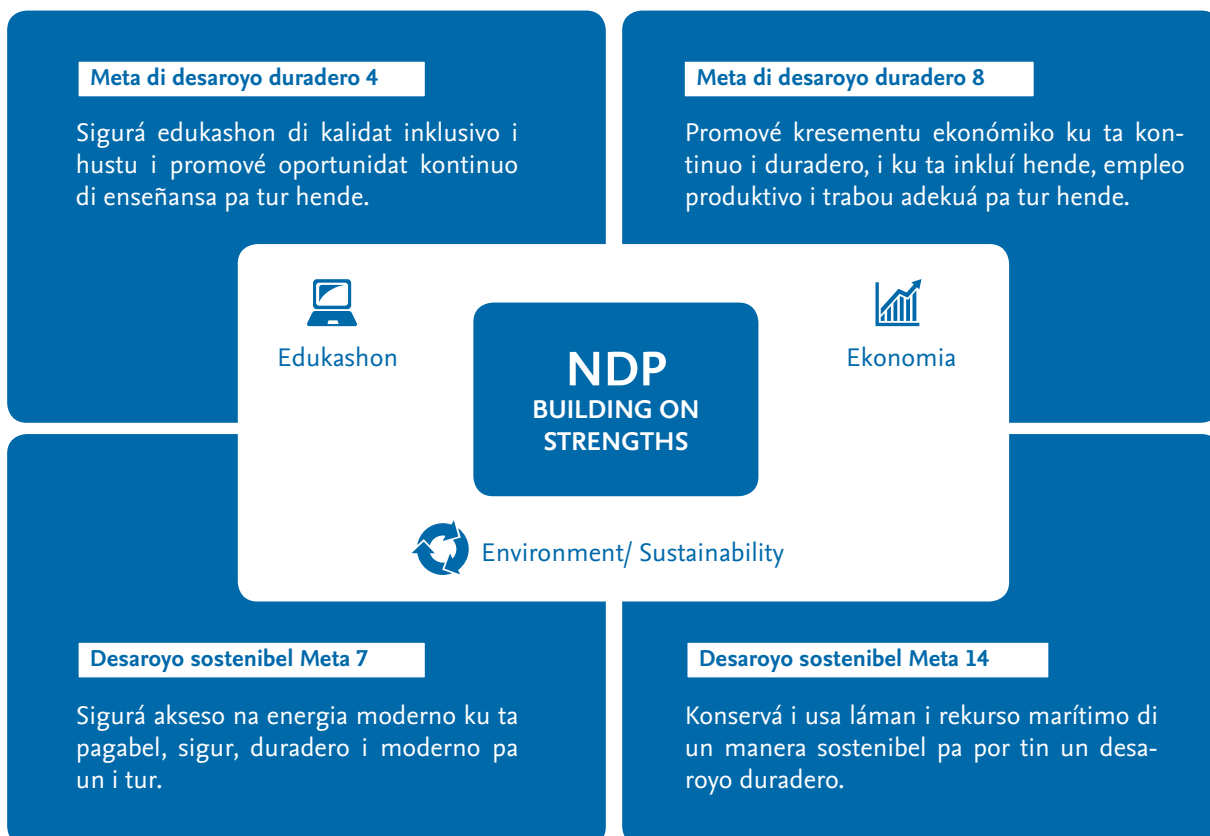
Meta di desaroyo duradero 4

Sigurá edukashon di kalidat inklusivo i hustu i promové oportunidat kontinuo di enseñansa pa tur hende.

Meta di desaroyo duradero 8

Promové kresementu ekonómiko ku ta kontinuo i duradero, i ku ta inkluí hende, empleo produktivo i trabou adekuá pa tur hende.

Edukashon

NDP
BUILDING ON STRENGTHS

Ekonomia

Environment/ Sustainability

Desaroyo sostenibel Meta 7

Sigurá akseso na energia moderno ku ta pagabel, sigur, duradero i moderno pa un i tur.

Desaroyo sostenibel Meta 14

Konservá i usa láman i rekurso marítimo di un manera sostenibel pa por tin un desaroyo duradero.